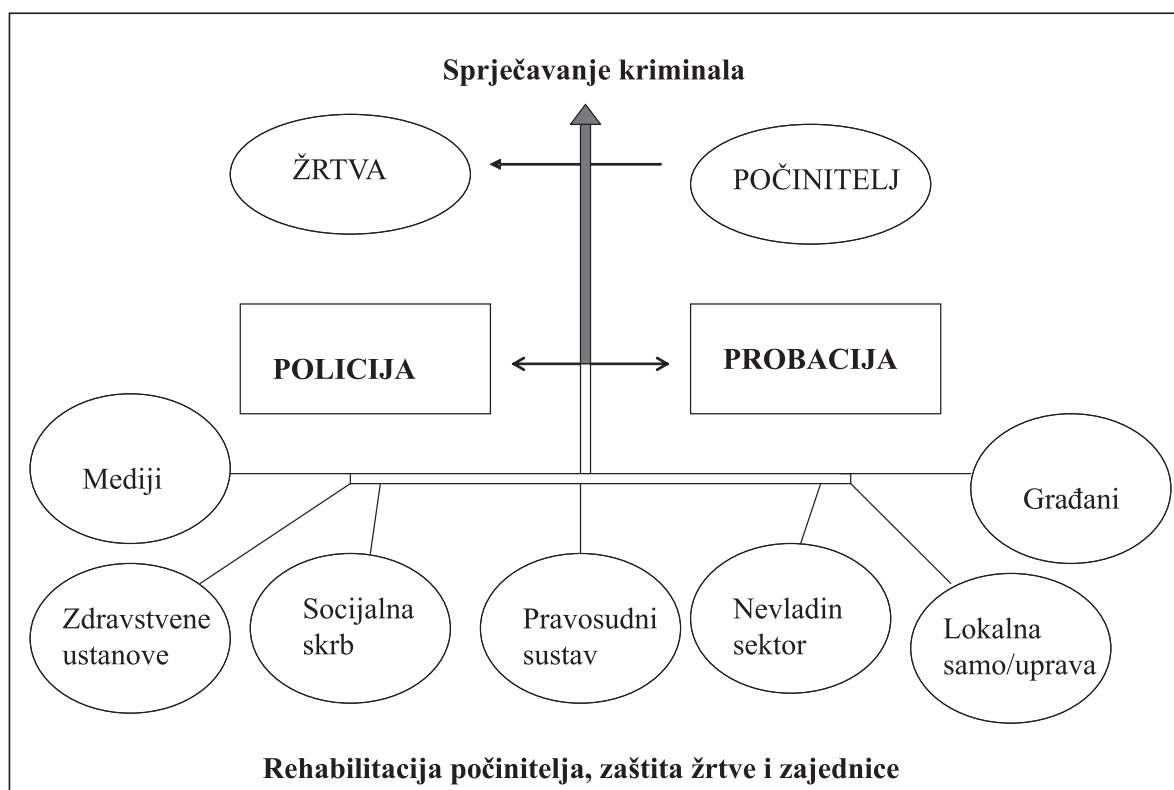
Sprječavanje kriminala

ŽRTVA

POČINITELJ

POLICIJA

PROBACIJA

Mediji

Građani

Zdravstvene ustanove

Socijalna skrb

Pravosudni sustav

Nevladin sektor

Lokalna samo/uprava

Rehabilitacija počinitelja, zaštita žrtve i zajednice